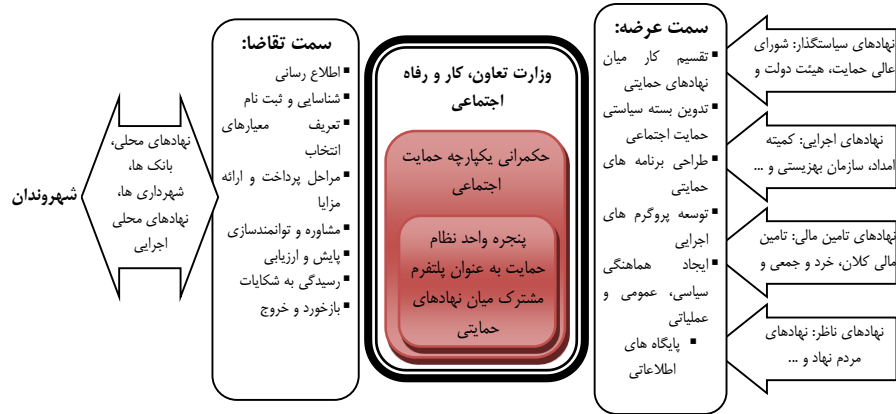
نهادهای سیاستگذار: شورای عالی حمایت، هیئت دولت و

نهادهای اجرایی: کمیته امداد، سازمان بهزیستی و ...

نهادهای تامین مالی: تامین مالی کلان، خرد و جمعی و

نهادهای ناظر: نهادهای مردم نهاد و ...

سمت عرضه:
▪ تقسیم کار میان نهادهای حمایتی
▪ تدوین بسته سیاستی حمایت اجتماعی
▪ طراحی برنامه های حمایتی
▪ توسعه پروگرم های اجرایی
▪ ایجاد هماهنگی سیاسی، عمومی و عملیاتی
▪ پایگاه های اطلاعاتی

وزارت تعاون، کار و رفاه اجتماعی

حکمرانی یکپارچه حمایت اجتماعی

پنجره واحد نظام حمایت به عنوان پلتفرم مشترک میان نهادهای حمایتی

سمت تقاضا:
▪ اطلاع رسانی
▪ شناسایی و ثبت نام
▪ تعریف معیارهای انتخاب
▪ مراحل پرداخت و ارائه مزایا
▪ مشاوره و توانمندسازی
▪ پایش و ارزیابی
▪ رسیدگی به شکایات
▪ بازخورد و خروج

نهادهای محلی، بانک ها، شهرداری ها، نهادهای محلی اجرایی

شهروندان